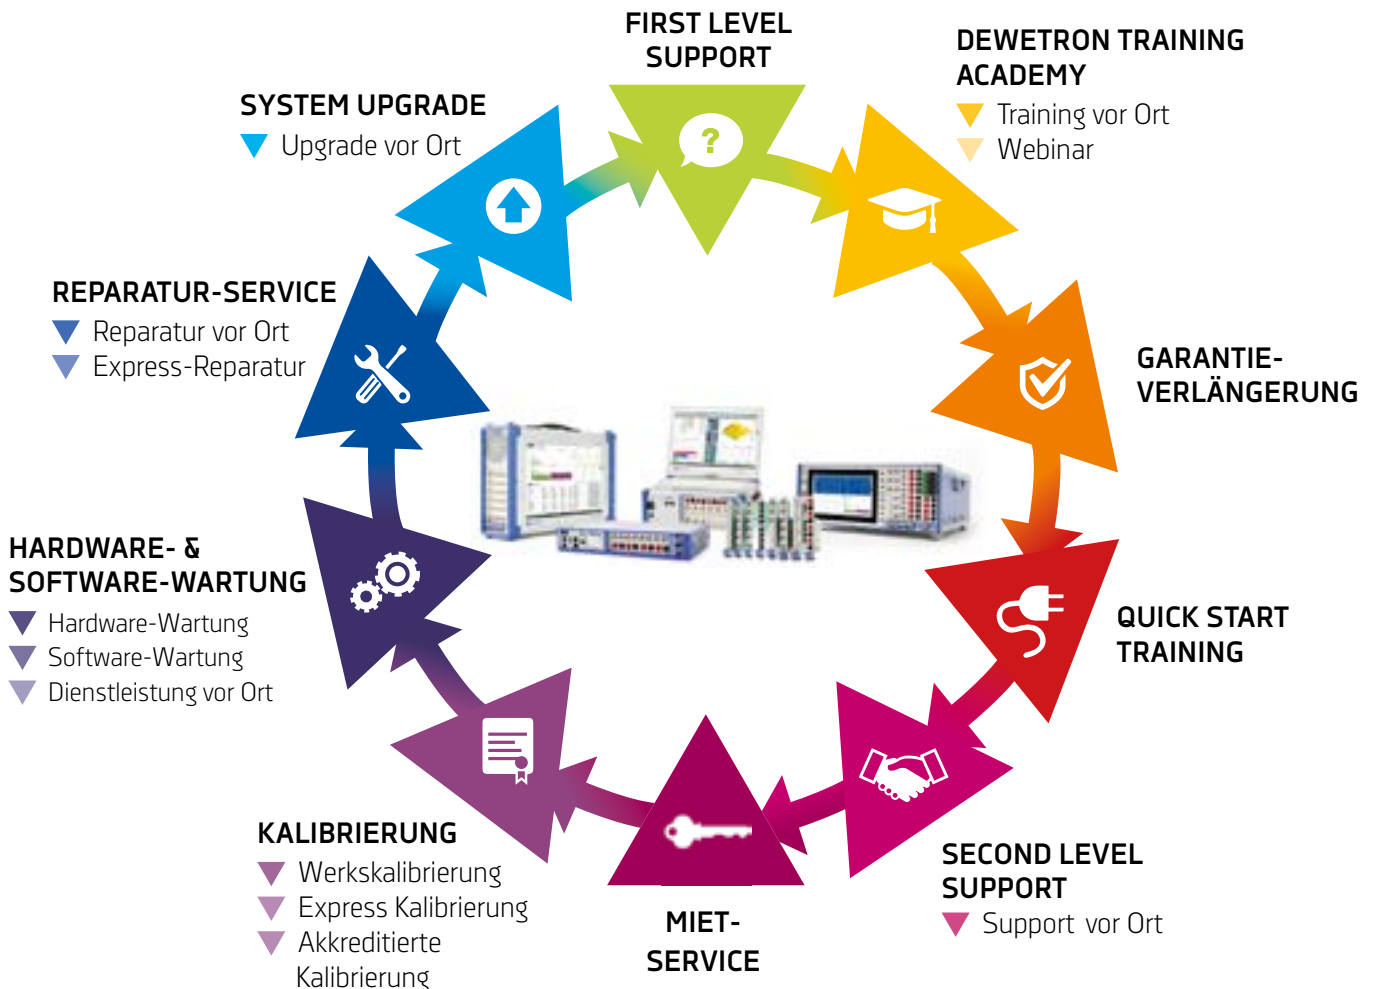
FIRST LEVEL SUPPORT

DEWETRON TRAINING ACADEMY
Training vor Ort
Webinar

GARANTIE-VERLÄNGERUNG

QUICK START TRAINING

SECOND LEVEL SUPPORT
Support vor Ort

MIET-SERVICE

KALIBRIERUNG
Werkskalibrierung
Express Kalibrierung
Akkreditierte Kalibrierung

HARDWARE- & SOFTWARE-WARTUNG
Hardware-Wartung
Software-Wartung
Dienstleistung vor Ort

REPARATUR-SERVICE
Reparatur vor Ort
Express-Reparatur

SYSTEM UPGRADE
Upgrade vor Ort